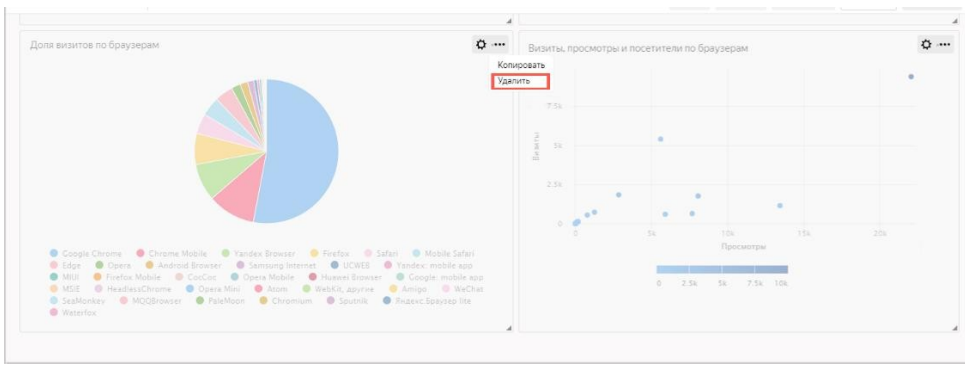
Доля визитов по браузерам

Копировать
Удалить

Визиты, просмотры и посетители по браузерам

Google Chrome Chrome Mobile Yandex Browser Firefox Safari Mobile Safari Edge Opera Android Browser Samsung Internet UCWEB Yandex: mobile app MIUI Firefox Mobile CocCoc Opera Mobile Huawei Browser Google: mobile app MSIE HeadlessChrome Opera Mini Atom WebKit, другие Amigo WeChat SeaMonkey MQQBrowser PaleMoon Chromium Sputnik Яндекс.Браузер lite Waterfox

7.5k
5k
2.5k
0
Визиты
0 5k 10k 15k 20k
Просмотры

0 2.5k 5k 7.5k 10k